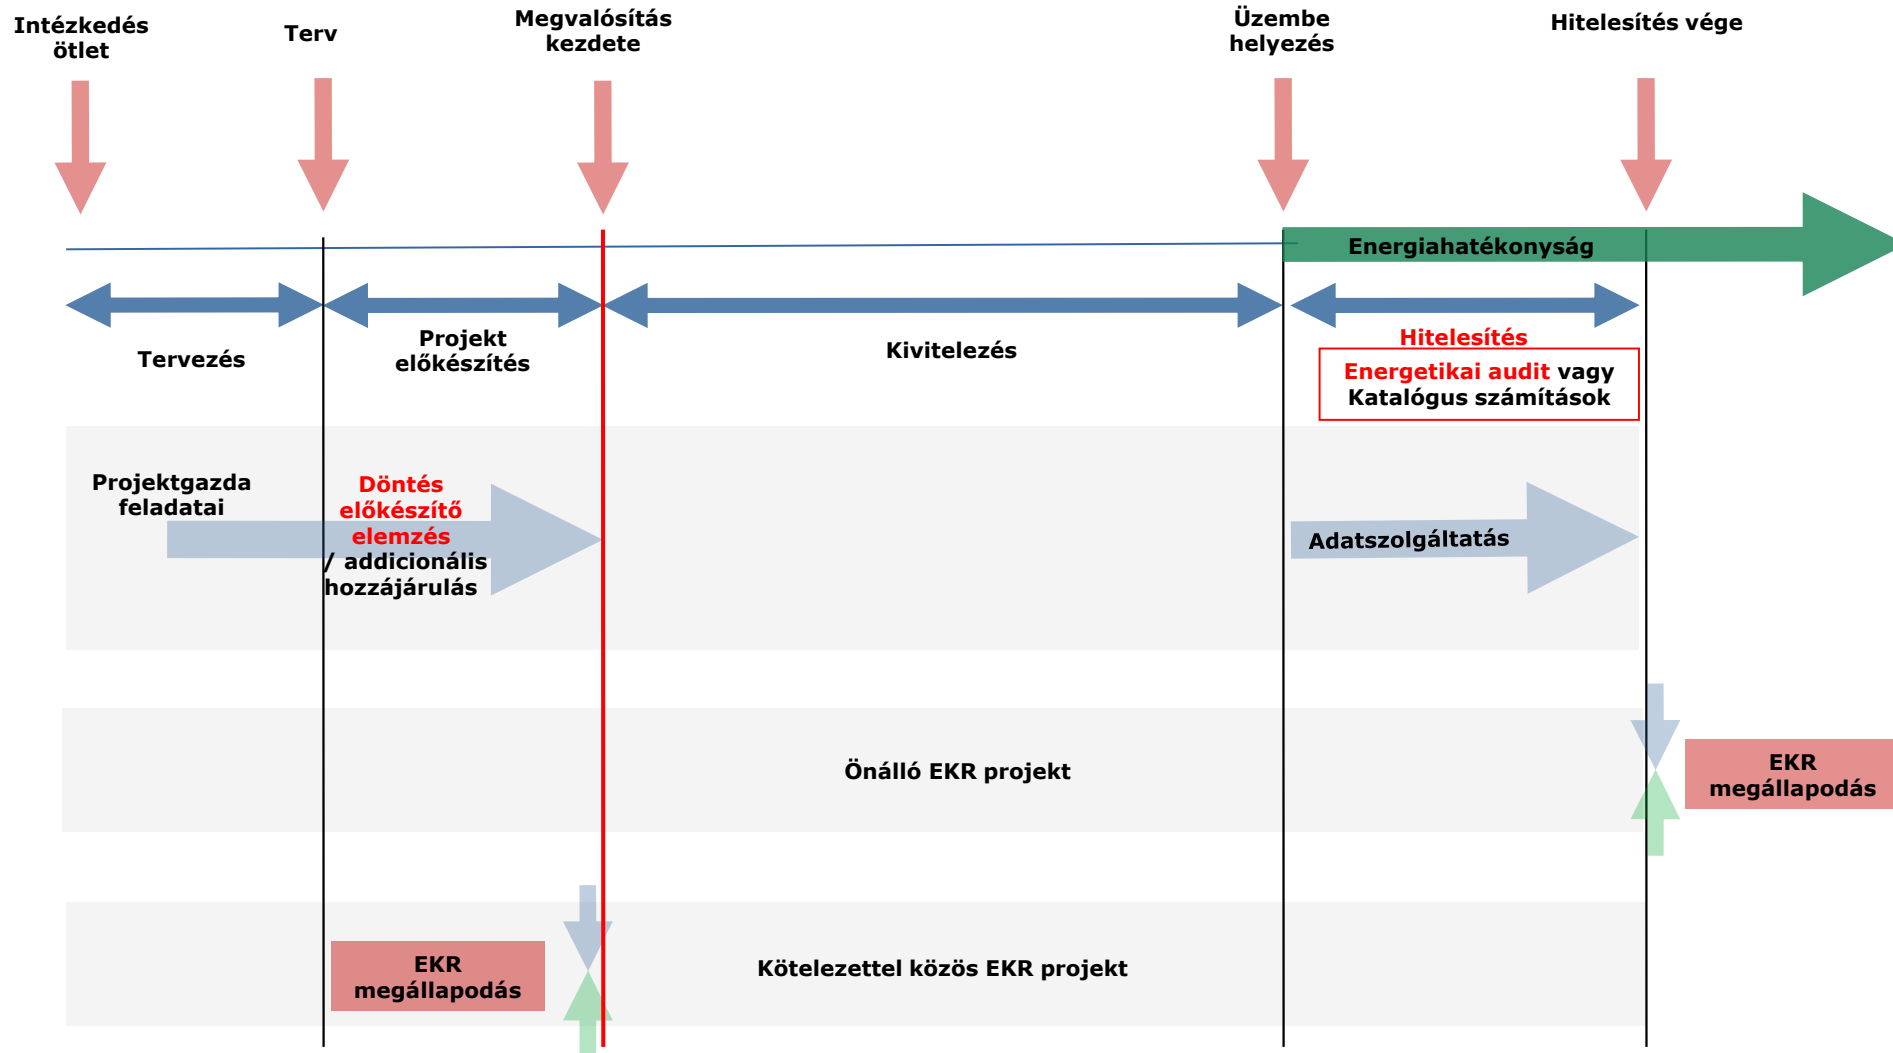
Intézkedés ötlet

Terv

Megvalósítás kezdete

Üzembe helyezés

Hitelesítés vége

Energiahatékonyság

Tervezés

Projekt előkészítés

Kivitelezés

Hitelesítés

Energetikai audit vagy Katalógus számítások

Projektgazda feladatai

Döntés előkészítő elemzés / addicionális hozzájárulás

Adatszolgáltatás

Önálló EKR projekt

EKR megállapodás

EKR megállapodás

Kötelezettel közös EKR projekt